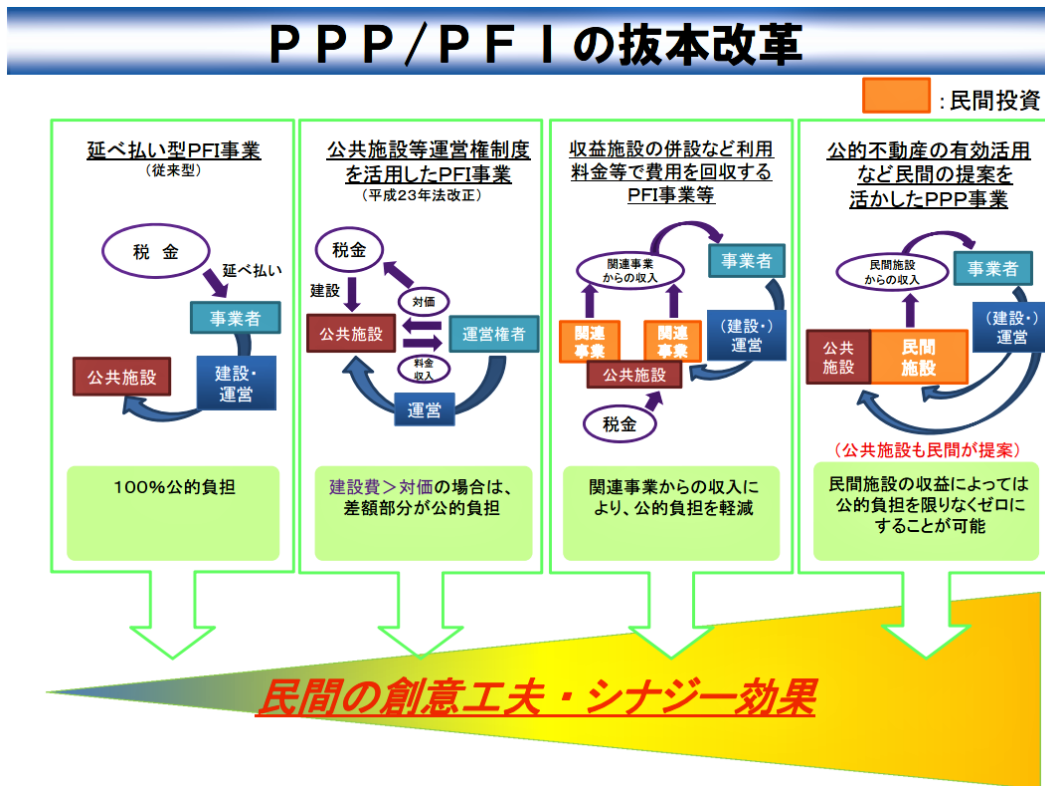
ＰＰＰ／ＰＦＩの抜本改革

：民間投資

延べ払い型PFI事業
（従来型）

税 金
延べ払い
事業者
公共施設
建設・運営

100%公的負担

公共施設等運営権制度を活用したPFI事業
（平成23年法改正）

税金
建設
対価
公共施設
運営権者
料金収入
運営

建設費＞対価の場合は、差額部分が公的負担

収益施設の併設など利用料金等で費用を回収するPFI事業等

関連事業からの収入
事業者
関連事業
関連事業
（建設・）運営
公共施設
税金

関連事業からの収入により、公的負担を軽減

公的不動産の有効活用など民間の提案を活かしたPPP事業

民間施設からの収入
事業者
公共施設
民間施設
（建設・）運営
（公共施設も民間が提案）

民間施設の収益によっては公的負担を限りなくゼロにすることが可能

民間の創意工夫・シナジー効果